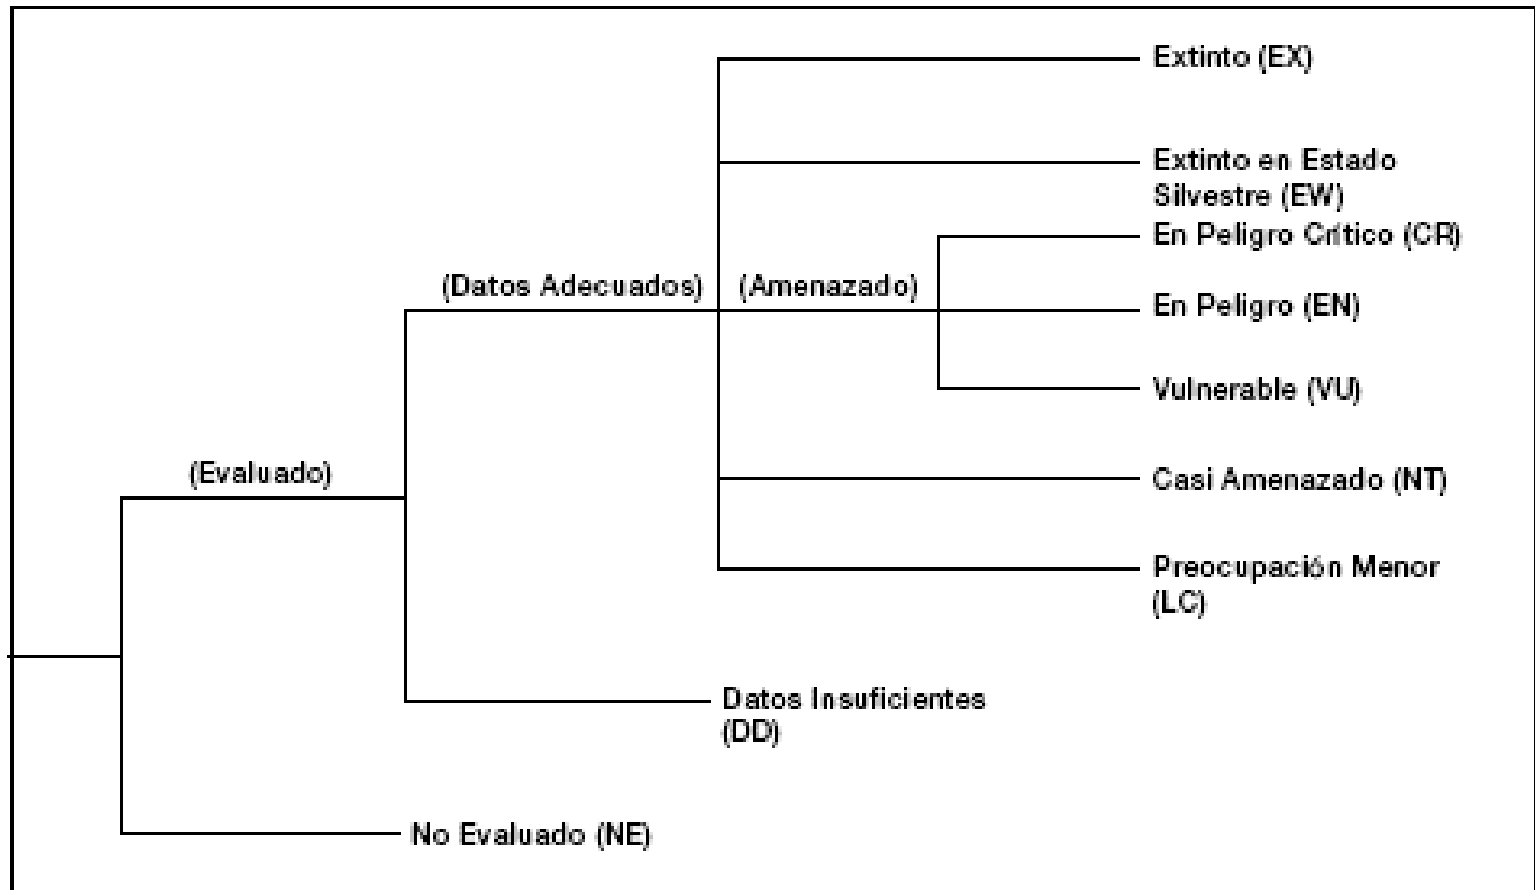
Extinto (EX)

Extinto en Estado Silvestre (EW)

En Peligro Crítico (CR)

(Datos Adecuados)

(Amenazado)

En Peligro (EN)

Vulnerable (VU)

(Evaluado)

Casi Amenazado (NT)

Preocupación Menor (LC)

Datos Insuficientes (DD)

No Evaluado (NE)